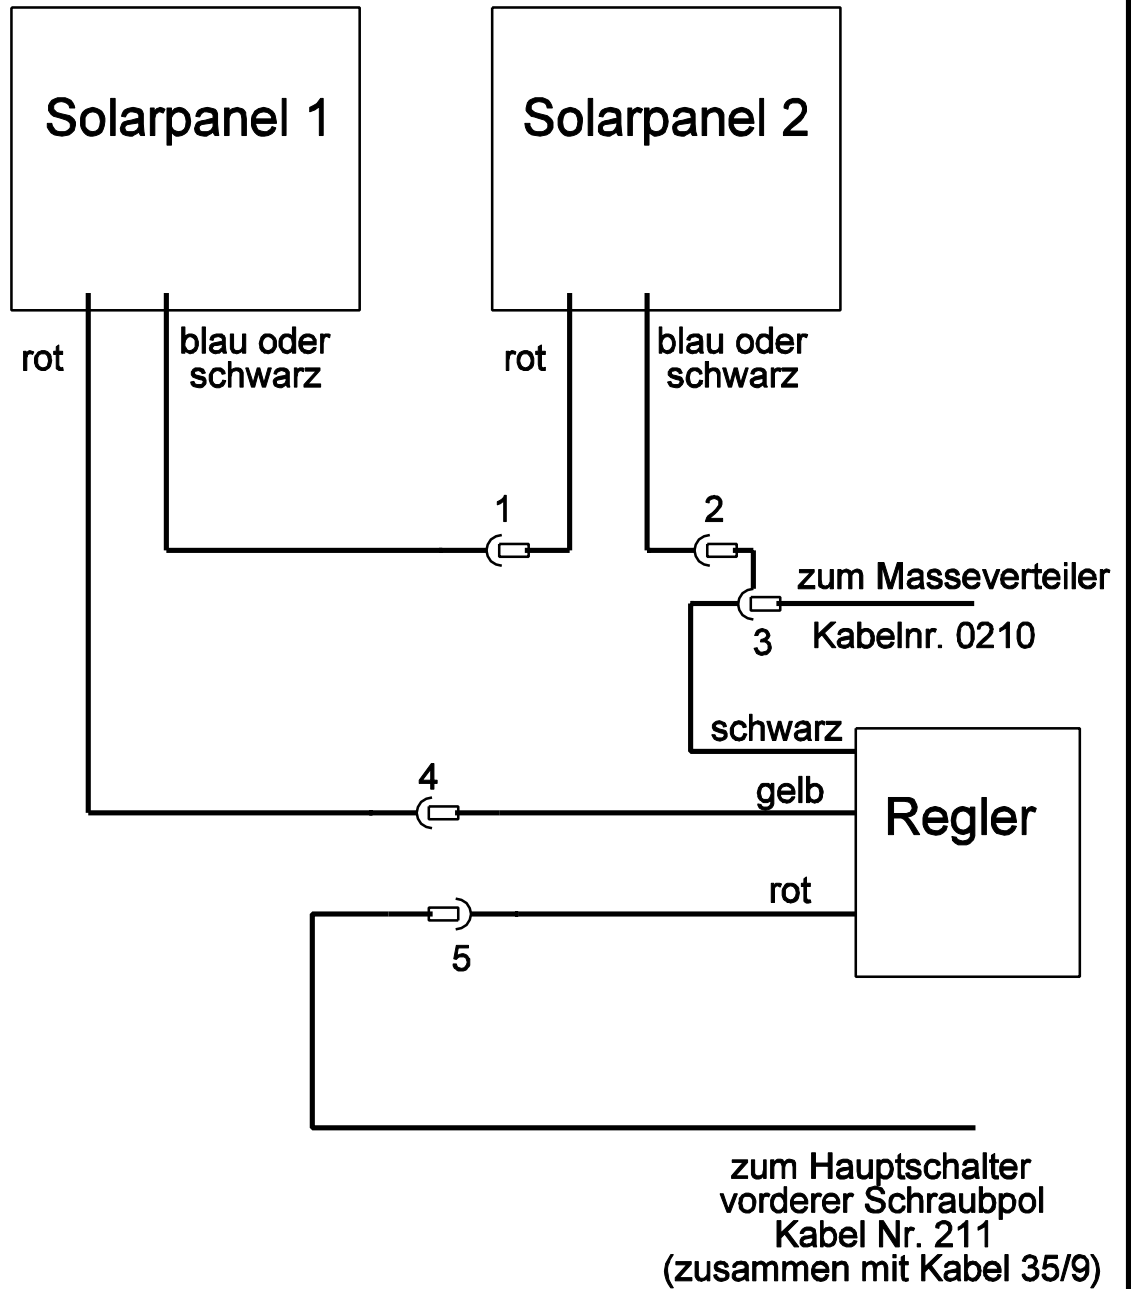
Solarpanel 1

Solarpanel 2

rot

blau oder schwarz

rot

blau oder schwarz

1

2

zum Masseverteiler

3

Kabelnr. 0210

schwarz

4

gelb

Regler

rot

5

zum Hauptschalter
vorderer Schraubpol
Kabel Nr. 211
(zusammen mit Kabel 35/9)